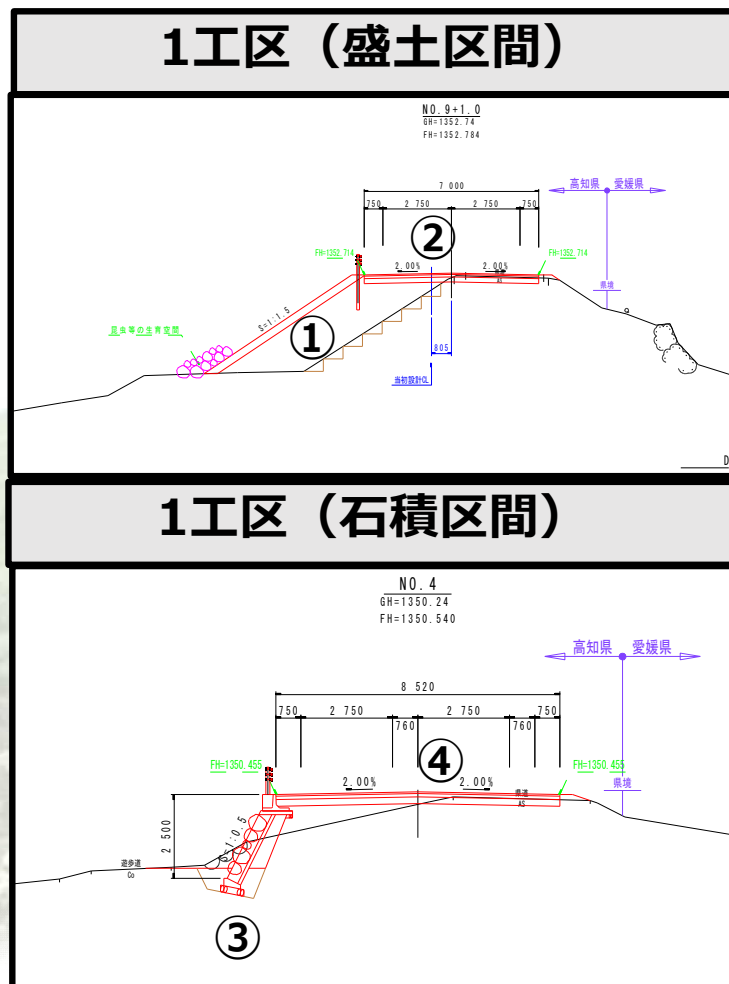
1工区（盛土区間）

NO.9+1.0
GH=1352.74
FH=1352.784

7 000
750
2 750
2 750
750

高知県　愛媛県

②

FH=1352.714
2.00%
2.00%
FH=1352.714

県境

S=1:1.5

①

昆虫等の生育空間

805

当初設計CL

D

1工区（石積区間）

NO.4
GH=1350.24
FH=1350.540

高知県　愛媛県

8 520
750
2 750
2 750
750
760
760

④

FH=1350.455
2.00%
2.00%
FH=1350.455

県境

2 500

1:0.5

遊歩道
Co

AS

③